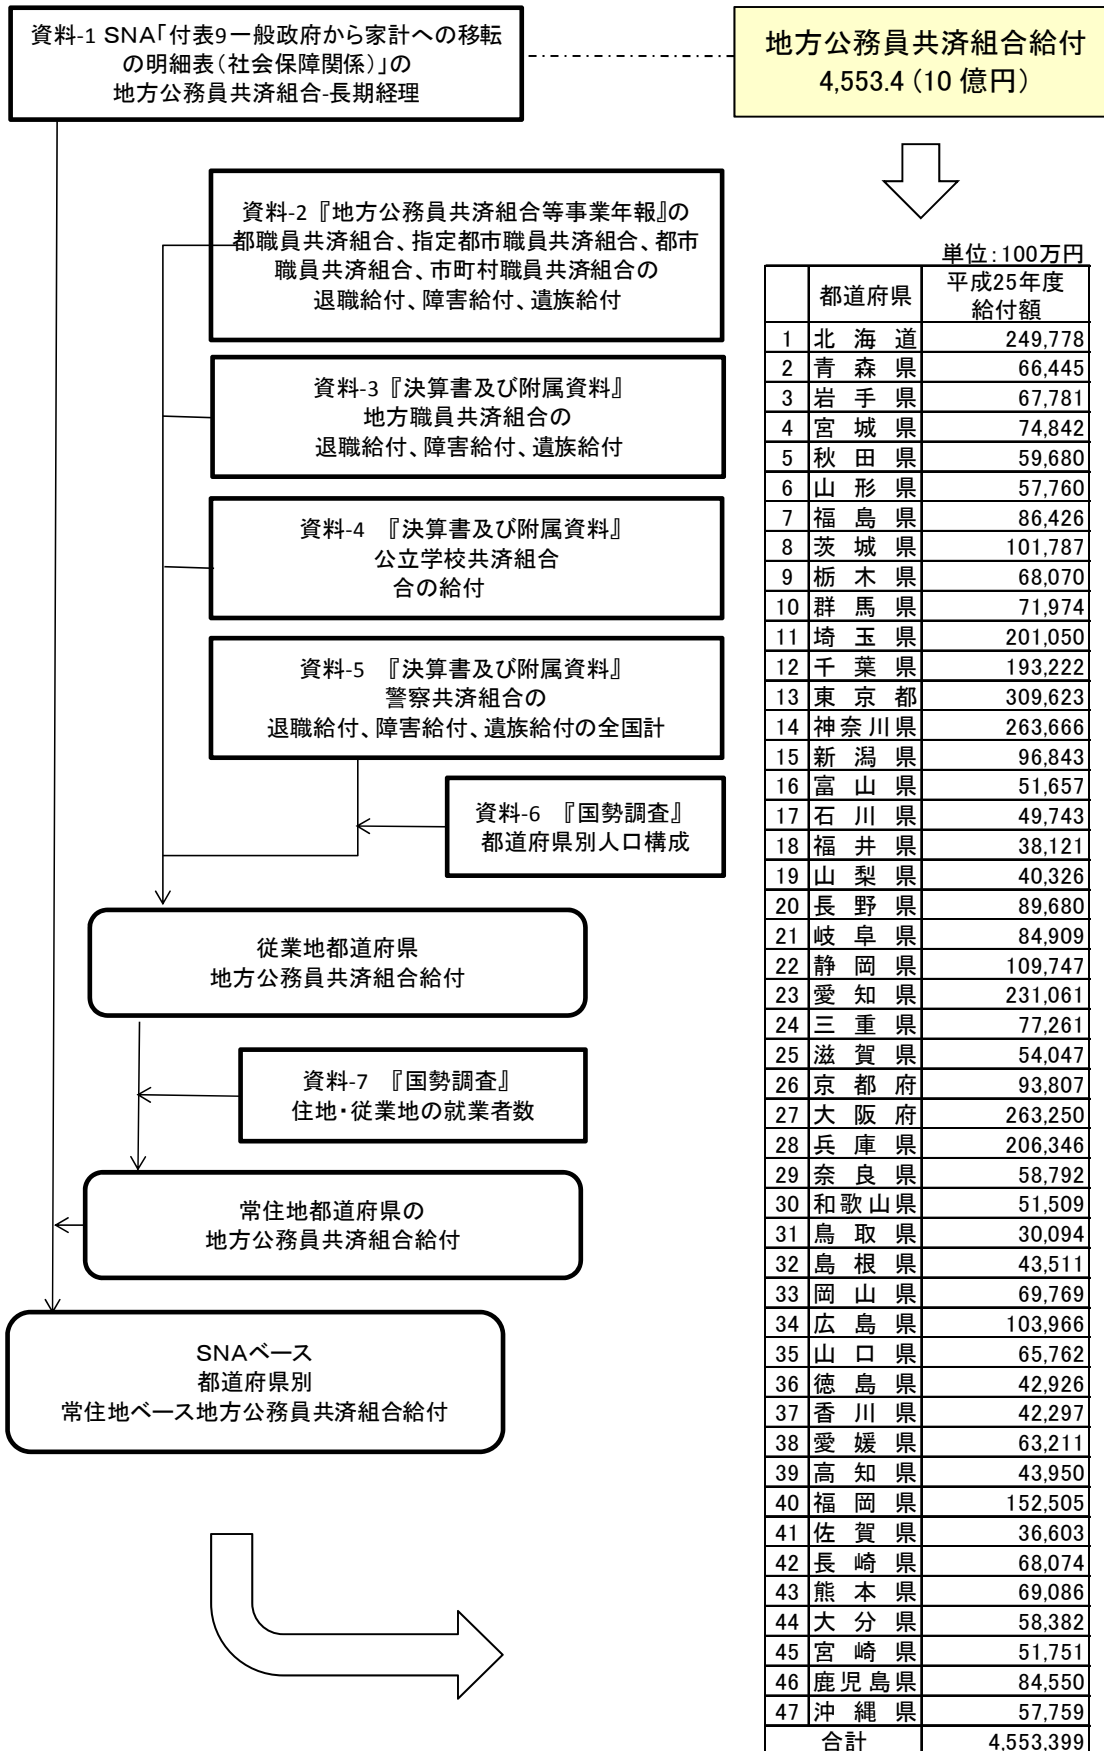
資料-1 SNA「付表9ー般政府から家計への移転の明細表(社会保障関係)」の地方公務員共済組合-長期経理

地方公務員共済組合給付
4,553.4 (10 億円)

資料-2『地方公務員共済組合等事業年報』の都職員共済組合、指定都市職員共済組合、都市職員共済組合、市町村職員共済組合の退職給付、障害給付、遺族給付

資料-3『決算書及び附属資料』
地方職員共済組合の
退職給付、障害給付、遺族給付

資料-4 『決算書及び附属資料』
公立学校共済組合
合の給付

資料-5 『決算書及び附属資料』
警察共済組合の
退職給付、障害給付、遺族給付の全国計

資料-6 『国勢調査』
都道府県別人口構成

従業地都道府県
地方公務員共済組合給付

資料-7 『国勢調査』
住地・従業地の就業者数

常住地都道府県の
地方公務員共済組合給付

SNAベース
都道府県別
常住地ベース地方公務員共済組合給付

単位:100万円

| | 都道府県 | 平成25年度給付額 |
|---|---|---|
| 1 | 北海道 | 249,778 |
| 2 | 青森県 | 66,445 |
| 3 | 岩手県 | 67,781 |
| 4 | 宮城県 | 74,842 |
| 5 | 秋田県 | 59,680 |
| 6 | 山形県 | 57,760 |
| 7 | 福島県 | 86,426 |
| 8 | 茨城県 | 101,787 |
| 9 | 栃木県 | 68,070 |
| 10 | 群馬県 | 71,974 |
| 11 | 埼玉県 | 201,050 |
| 12 | 千葉県 | 193,222 |
| 13 | 東京都 | 309,623 |
| 14 | 神奈川県 | 263,666 |
| 15 | 新潟県 | 96,843 |
| 16 | 富山県 | 51,657 |
| 17 | 石川県 | 49,743 |
| 18 | 福井県 | 38,121 |
| 19 | 山梨県 | 40,326 |
| 20 | 長野県 | 89,680 |
| 21 | 岐阜県 | 84,909 |
| 22 | 静岡県 | 109,747 |
| 23 | 愛知県 | 231,061 |
| 24 | 三重県 | 77,261 |
| 25 | 滋賀県 | 54,047 |
| 26 | 京都府 | 93,807 |
| 27 | 大阪府 | 263,250 |
| 28 | 兵庫県 | 206,346 |
| 29 | 奈良県 | 58,792 |
| 30 | 和歌山県 | 51,509 |
| 31 | 鳥取県 | 30,094 |
| 32 | 島根県 | 43,511 |
| 33 | 岡山県 | 69,769 |
| 34 | 広島県 | 103,966 |
| 35 | 山口県 | 65,762 |
| 36 | 徳島県 | 42,926 |
| 37 | 香川県 | 42,297 |
| 38 | 愛媛県 | 63,211 |
| 39 | 高知県 | 43,950 |
| 40 | 福岡県 | 152,505 |
| 41 | 佐賀県 | 36,603 |
| 42 | 長崎県 | 68,074 |
| 43 | 熊本県 | 69,086 |
| 44 | 大分県 | 58,382 |
| 45 | 宮崎県 | 51,751 |
| 46 | 鹿児島県 | 84,550 |
| 47 | 沖縄県 | 57,759 |
| 合計 | | 4,553,399 |